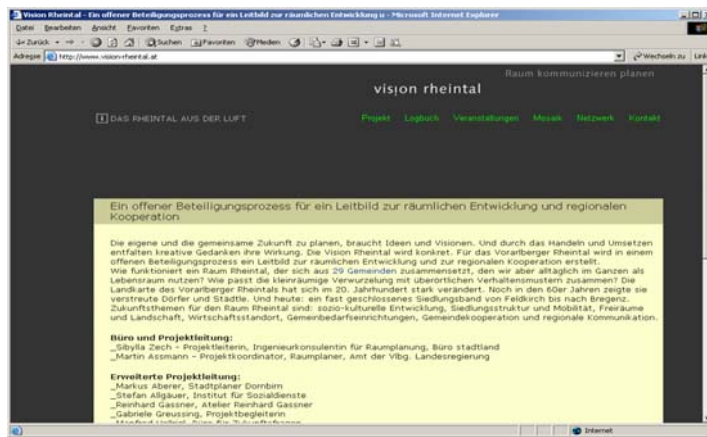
Vision Rheintal - Ein offener Beteiligungsprozess für ein Leitbild zur räumlichen Entwicklung u - Microsoft Internet Explorer

Datei Bearbeiten Ansicht Favoriten Extras ?

Zurück Suchen Favoriten Medien

Adresse http://www.vision-rheintal.at Wechseln zu Links

Raum kommunizieren planen

vision rheintal

DAS RHEINTAL AUS DER LUFT

Projekt Logbuch Veranstaltungen Mosaik Netzwerk Kontakt

Ein offener Beteiligungsprozess für ein Leitbild zur räumlichen Entwicklung und regionalen Kooperation

Die eigene und die gemeinsame Zukunft zu planen, braucht Ideen und Visionen. Und durch das Handeln und Umsetzen entfalten kreative Gedanken ihre Wirkung. Die Vision Rheintal wird konkret. Für das Vorarlberger Rheintal wird in einem offenen Beteiligungsprozess ein Leitbild zur räumlichen Entwicklung und zur regionalen Kooperation erstellt.
Wie funktioniert ein Raum Rheintal, der sich aus 29 Gemeinden zusammensetzt, den wir aber alltäglich im Ganzen als Lebensraum nutzen? Wie passt die kleinräumige Verwurzelung mit überörtlichen Verhaltensmustern zusammen? Die Landkarte des Vorarlberger Rheintals hat sich im 20. Jahrhundert stark verändert. Noch in den 60er Jahren zeigte sie verstreute Dörfer und Städtle. Und heute: ein fast geschlossenes Siedlungsband von Feldkirch bis nach Bregenz. Zukunftsthemen für den Raum Rheintal sind: sozio-kulturelle Entwicklung, Siedlungsstruktur und Mobilität, Freiräume und Landschaft, Wirtschaftsstandort, Gemeinbedarfseinrichtungen, Gemeindekooperation und regionale Kommunikation.

Büro und Projektleitung:
_Sibylla Zech - Projektleiterin, Ingenieurkonsulentin für Raumplanung, Büro stadtland
_Martin Assmann - Projektkoordinator, Raumplaner, Amt der Vlbg. Landesregierung

Erweiterte Projektleitung:
_Markus Aberer, Stadtplaner Dornbirn
_Stefan Allgäuer, Institut für Sozialdienste
_Reinhard Gassner, Atelier Reinhard Gassner
_Gabriele Greussing, Projektbegleiterin
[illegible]

Internet